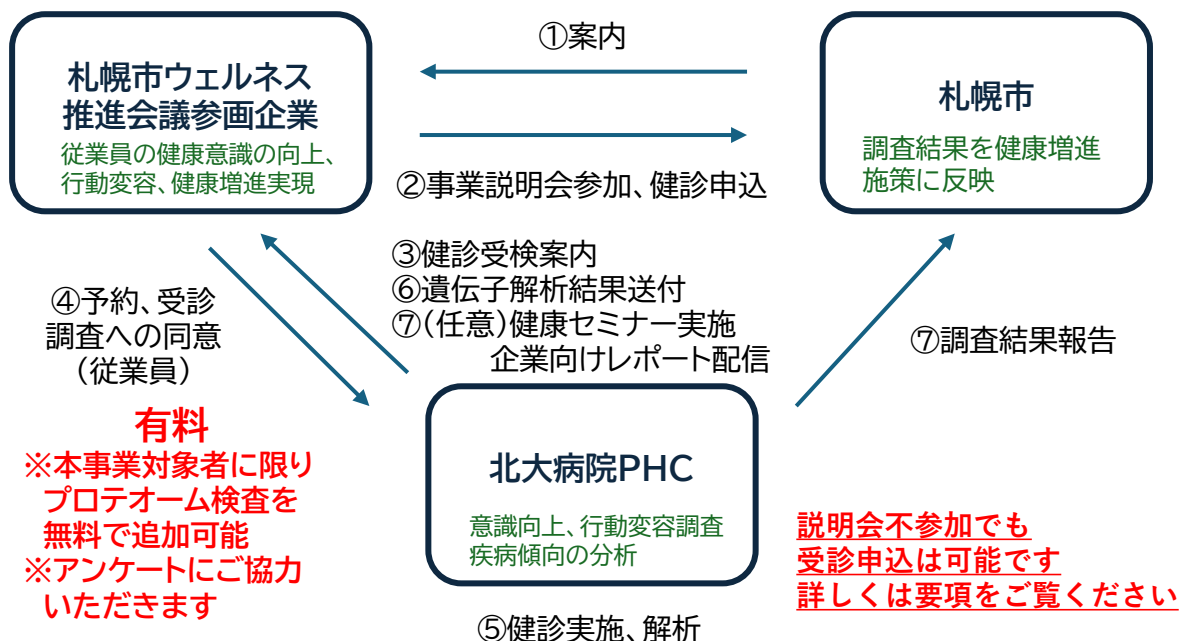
札幌市ウェルネス推進会議参画企業
従業員の健康意識の向上、行動変容、健康増進実現

①案内

②事業説明会参加、健診申込

札幌市
調査結果を健康増進施策に反映

③健診受検案内
⑥遺伝子解析結果送付
⑦(任意)健康セミナー実施
企業向けレポート配信

④予約、受診
調査への同意
(従業員)

有料
※本事業対象者に限りプロテオーム検査を無料で追加可能
※アンケートにご協力いただきます

⑦調査結果報告

北大病院PHC
意識向上、行動変容調査
疾病傾向の分析

説明会不参加でも
受診申込は可能です
詳しくは要項をご覧ください

⑤健診実施、解析